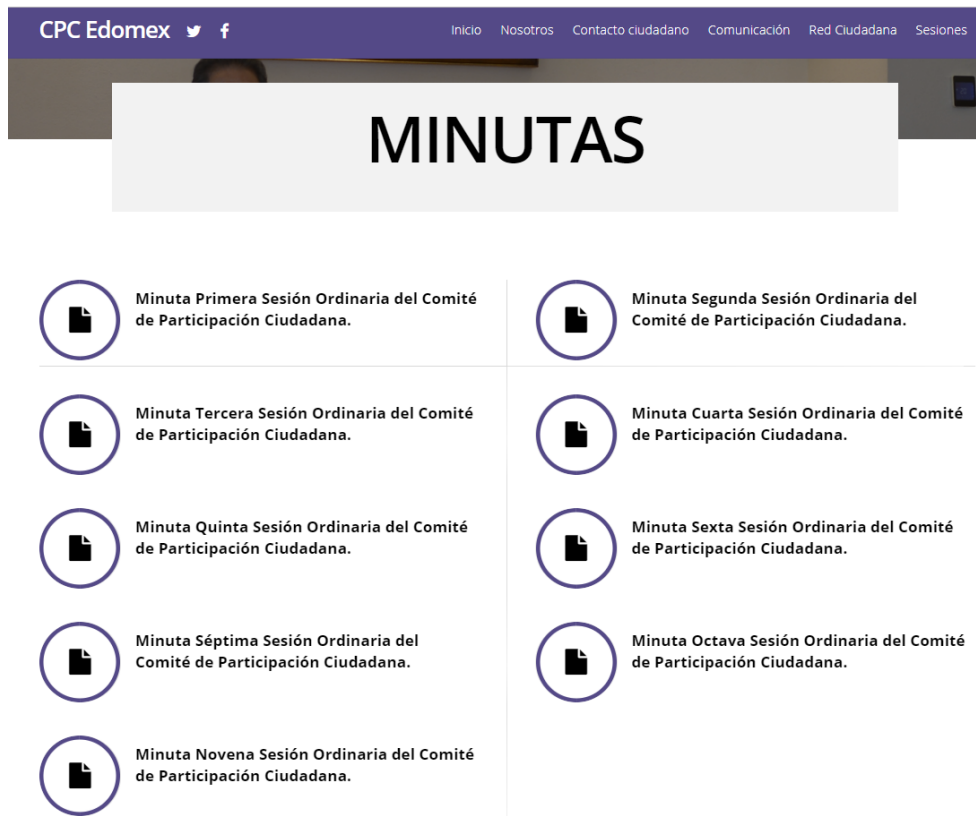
CPC Edomex

Inicio Nosotros Contacto ciudadano Comunicación Red Ciudadana Sesiones

MINUTAS

Minuta Primera Sesión Ordinaria del Comité de Participación Ciudadana.

Minuta Segunda Sesión Ordinaria del Comité de Participación Ciudadana.

Minuta Tercera Sesión Ordinaria del Comité de Participación Ciudadana.

Minuta Cuarta Sesión Ordinaria del Comité de Participación Ciudadana.

Minuta Quinta Sesión Ordinaria del Comité de Participación Ciudadana.

Minuta Sexta Sesión Ordinaria del Comité de Participación Ciudadana.

Minuta Séptima Sesión Ordinaria del Comité de Participación Ciudadana.

Minuta Octava Sesión Ordinaria del Comité de Participación Ciudadana.

Minuta Novena Sesión Ordinaria del Comité de Participación Ciudadana.